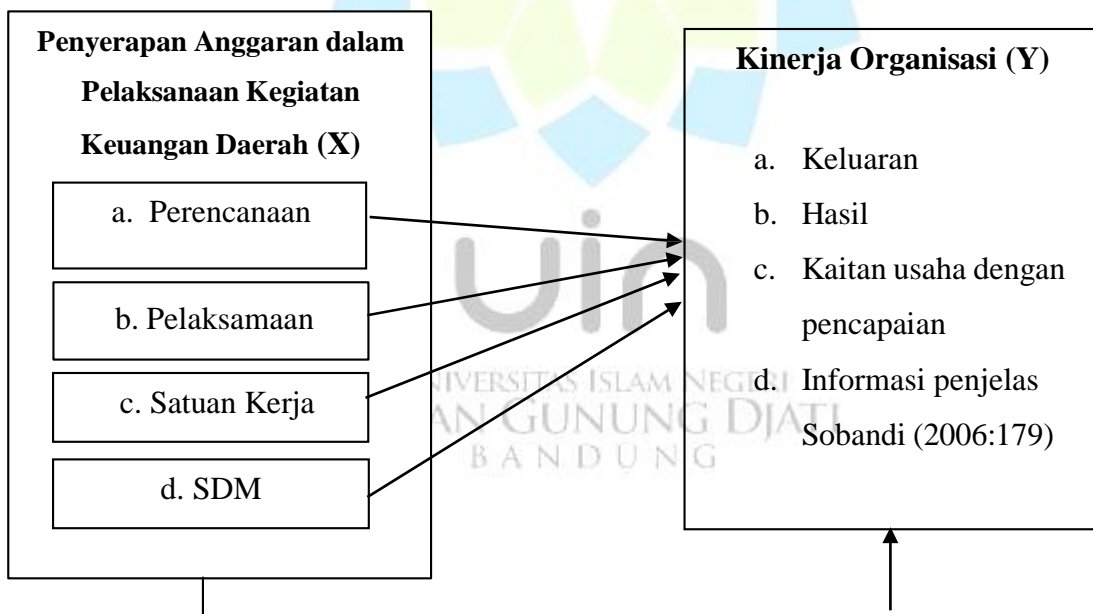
Penyerapan Anggaran dalam Pelaksanaan Kegiatan Keuangan Daerah (X)

a. Perencanaan

b. Pelaksamaan

c. Satuan Kerja

d. SDM

Kinerja Organisasi (Y)

a. Keluaran
b. Hasil
c. Kaitan usaha dengan pencapaian
d. Informasi penjelas

Sobandi (2006:179)

UIN
UNIVERSITAS ISLAM NEGERI
SUNAN GUNUNG DJATI
BANDUNG